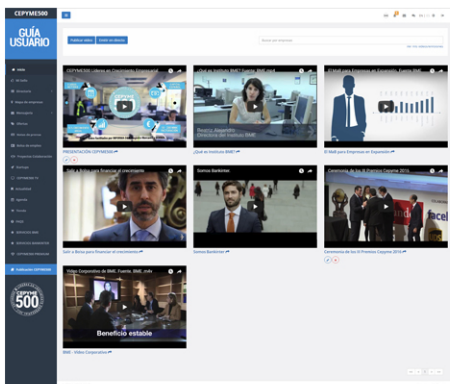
CEPYME500

GUÍA USUARIO

Visualizar vídeos

CEPYME500 Líderes en Crecimiento Empresarial

PRESENTACIÓN CEPYME500

¿Qué es Instituto BME? Fuente: BME.mp4

Beatriz Alejandro
Directora del Instituto BME

¿Qué es Instituto BME?

El MAB para Empresas en Expansión. Fuente: BME.mp4

El MAB para Empresas en Expansión

Salir a Bolsa para financiar el crecimiento

Salir a Bolsa para financiar el crecimiento

Somos Bankinter

Somos Bankinter

Ceremonia de los III Premios Cepyme 2016

Ceremonia de los III Premios Cepyme 2016

Vídeo Corporativo de BME. Fuente: BME.mdv

Beneficio estable

BME - Vídeo Corporativo

CEPYME 500